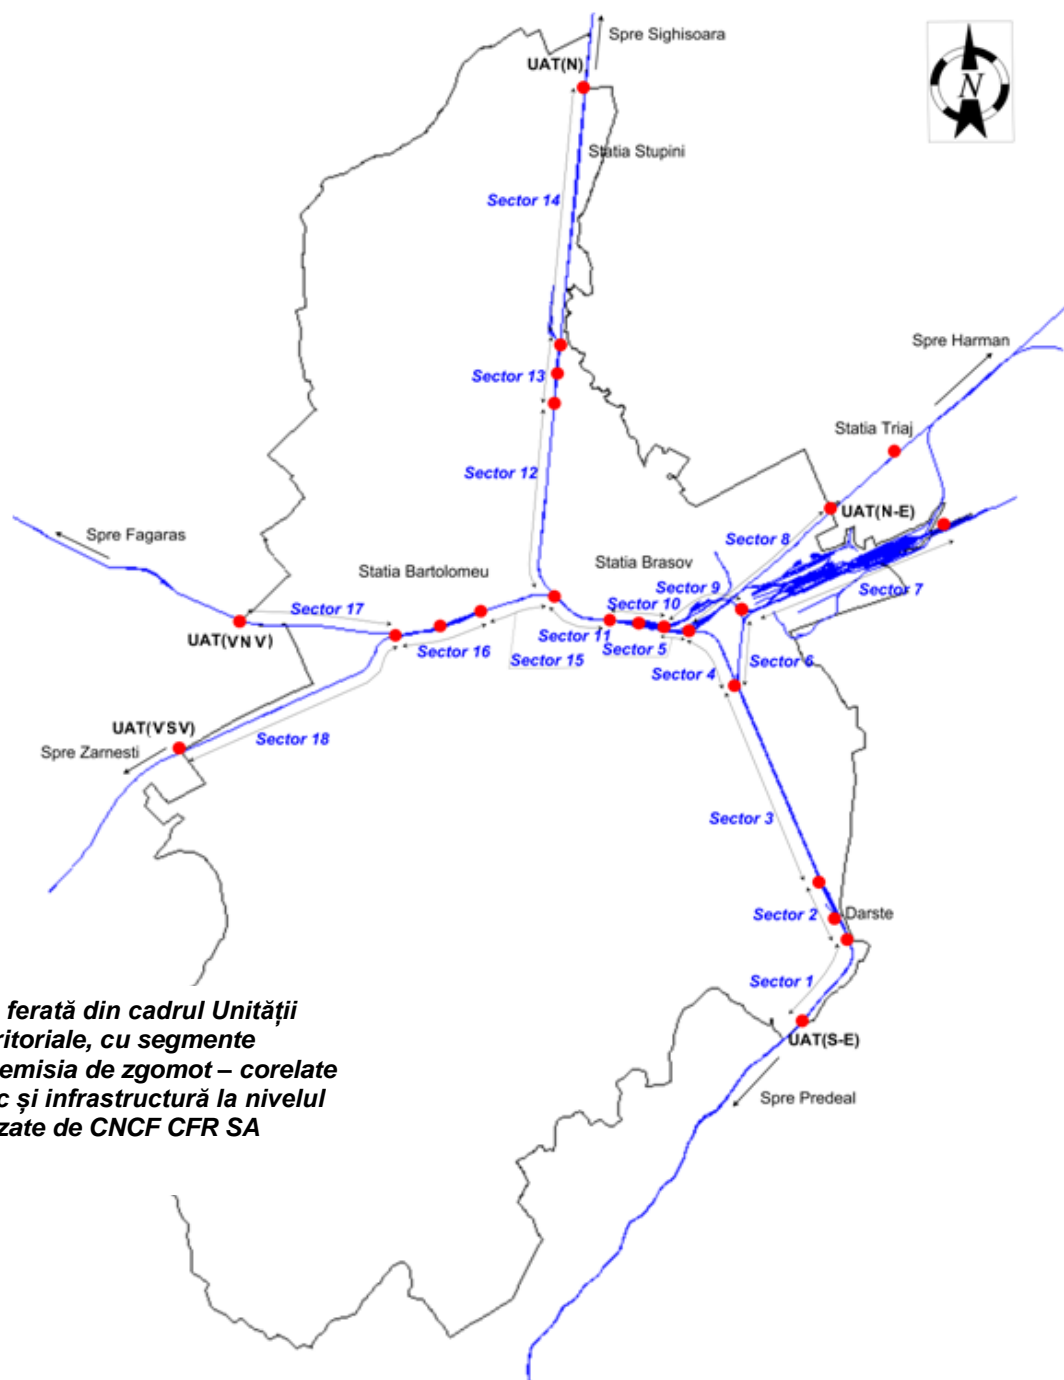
Spre Sighisoara

UAT(N)

N

Statia Stupini

Sector 14

Spre Harman

Sector 13

Statia Triaj

Sector 12

UAT(N-E)

Spre Fagaras

Sector 8

Statia Brasov

Statia Bartolomeu

Sector 9

Sector 7

Sector 17

Sector 10

UAT(VNV)

Sector 11

Sector 16

Sector 5

Sector 6

Sector 15

Sector 4

UAT(VSV)

Spre Zarnesti

Sector 18

Sector 3

Sector 2

Darste

Sector 1

UAT(S-E)

Spre Predeal

ferată din cadrul Unității
ritoriale, cu segmente
emisia de zgomot – corelate
c și infrastructură la nivelul
zate de CNCF CFR SA